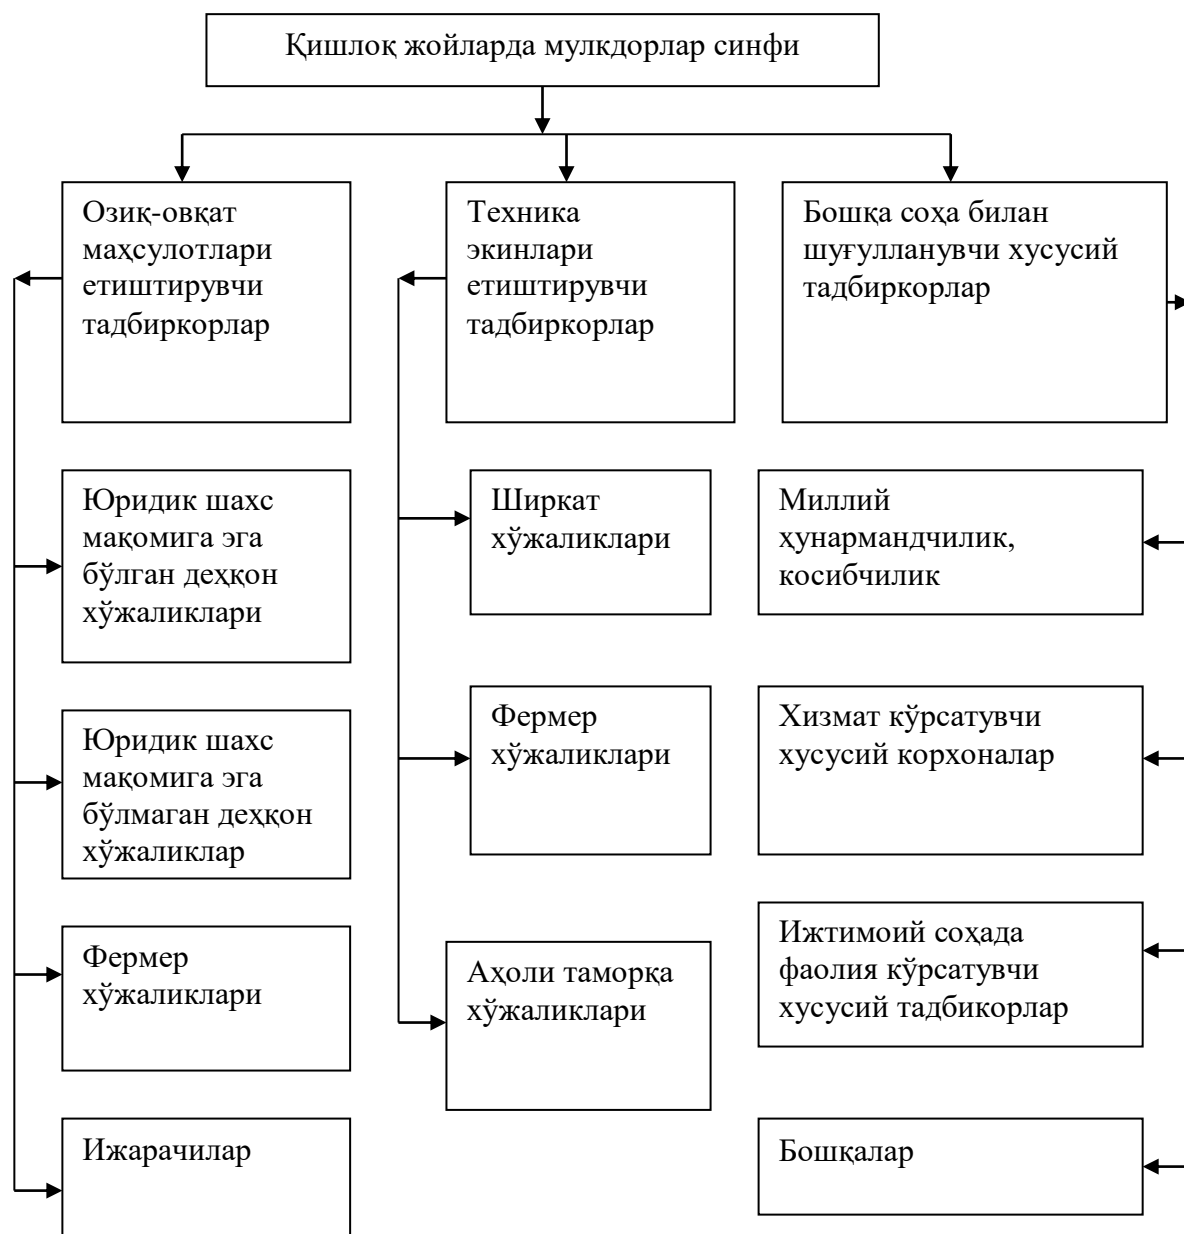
Қишлоқ жойларда мулкдорлар синфи

Озиқ-овқат маҳсулотлари етиштирувчи тадбиркорлар

Юридик шахс мақомига эга бўлган деҳқон хўжаликлари

Юридик шахс мақомига эга бўлмаган деҳқон хўжаликлар

Фермер хўжаликлари

Ижарачилар

Техника экинлари етиштирувчи тадбиркорлар

Ширкат хўжаликлари

Фермер хўжаликлари

Аҳоли таморқа хўжаликлари

Бошқа соҳа билан шуғулланувчи хусусий тадбиркорлар

Миллий ҳунармандчилик, косибчилик

Хизмат кўрсатувчи хусусий корхоналар

Ижтимоий соҳада фаолия кўрсатувчи хусусий тадбикорлар

Бошқалар